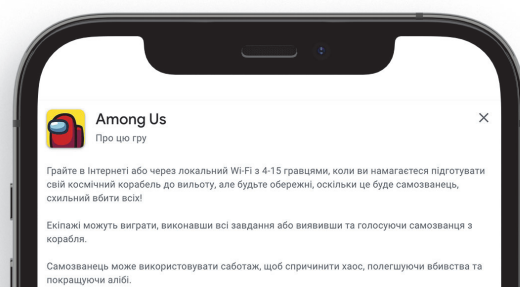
Among Us
Про цю гру

Грайте в Інтернеті або через локальний Wi-Fi з 4-15 гравцями, коли ви намагаєтеся підготувати свій космічний корабель до вильоту, але будьте обережні, оскільки це буде самозванець, схильний вбити всіх!

Екіпажі можуть виграти, виконавши всі завдання або виявивши та голосуючи самозванця з корабля.

Самозванець може використовувати саботаж, щоб спричинити хаос, полегшуючи вбивства та покращуючи алібі.